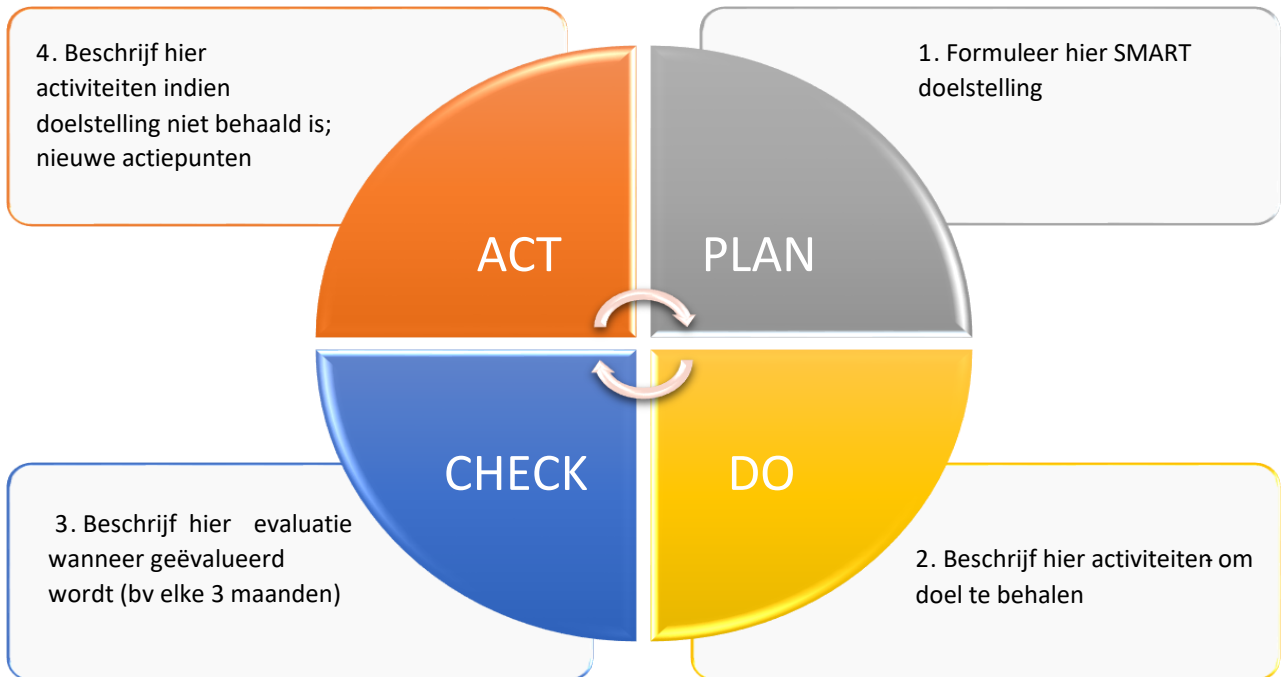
4. Beschrijf hier activiteiten indien doelstelling niet behaald is; nieuwe actiepunten

1. Formuleer hier SMART doelstelling

ACT

PLAN

CHECK

DO

3. Beschrijf hier evaluatie wanneer geëvalueerd wordt (bv elke 3 maanden)

2. Beschrijf hier activiteiten om doel te behalen